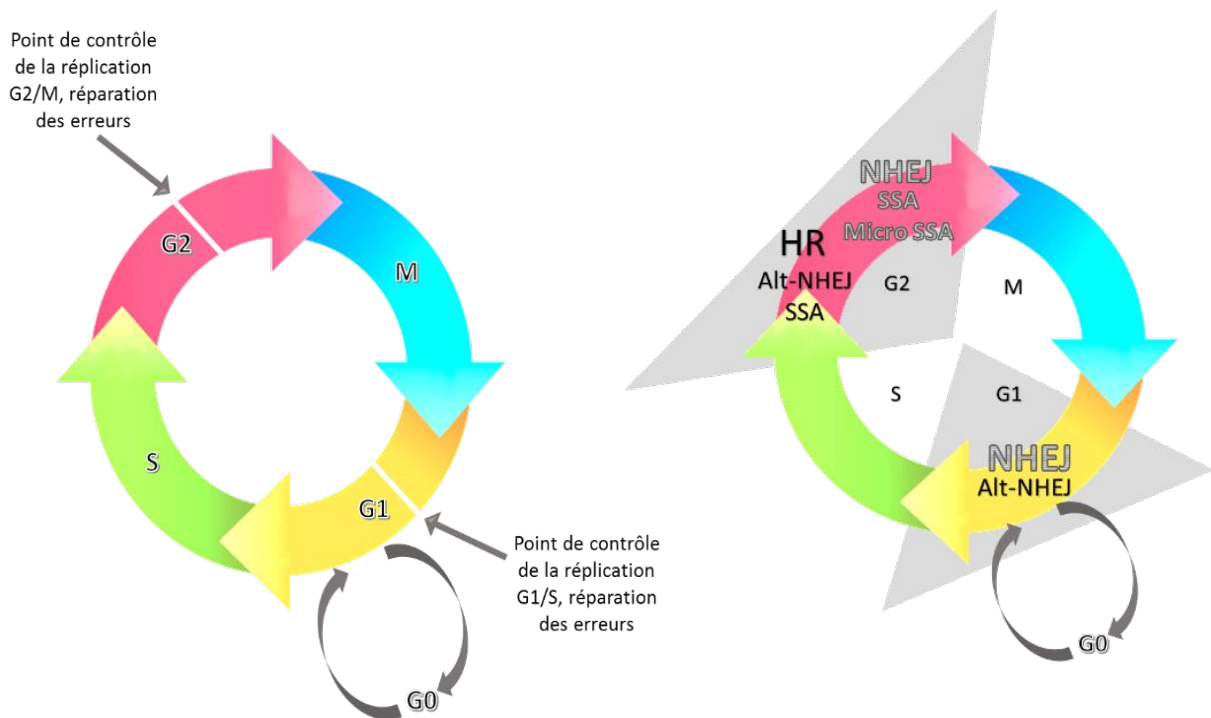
Point de contrôle de la réplication G2/M, réparation des erreurs

G2

M

S

G1

G0

Point de contrôle de la réplication G1/S, réparation des erreurs

NHEJ
SSA
Micro SSA

HR
Alt-NHEJ
SSA

G2

M

S

G1

NHEJ
Alt-NHEJ

G0